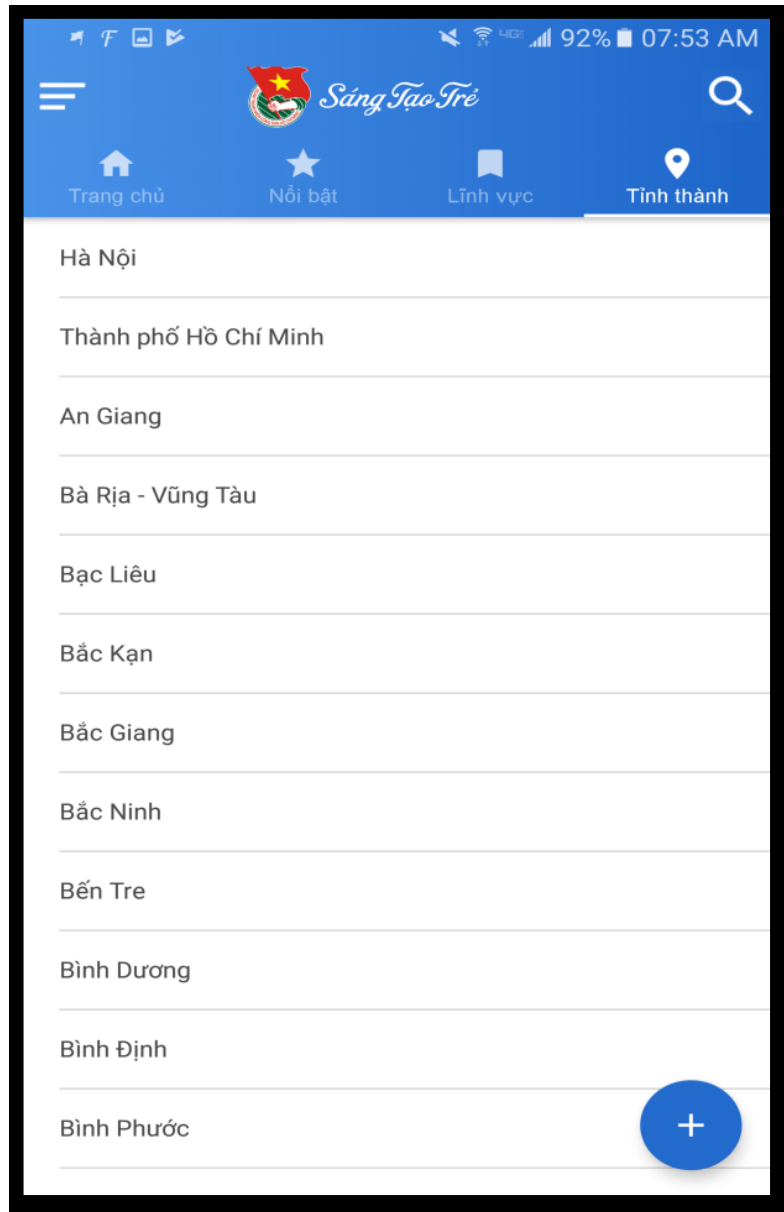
92% 07:53 AM

Sáng Tạo Trẻ

Trang chủ
Nổi bật
Lĩnh vực
Tỉnh thành

Hà Nội

Thành phố Hồ Chí Minh

An Giang

Bà Rịa - Vũng Tàu

Bạc Liêu

Bắc Kạn

Bắc Giang

Bắc Ninh

Bến Tre

Bình Dương

Bình Định

Bình Phước

+